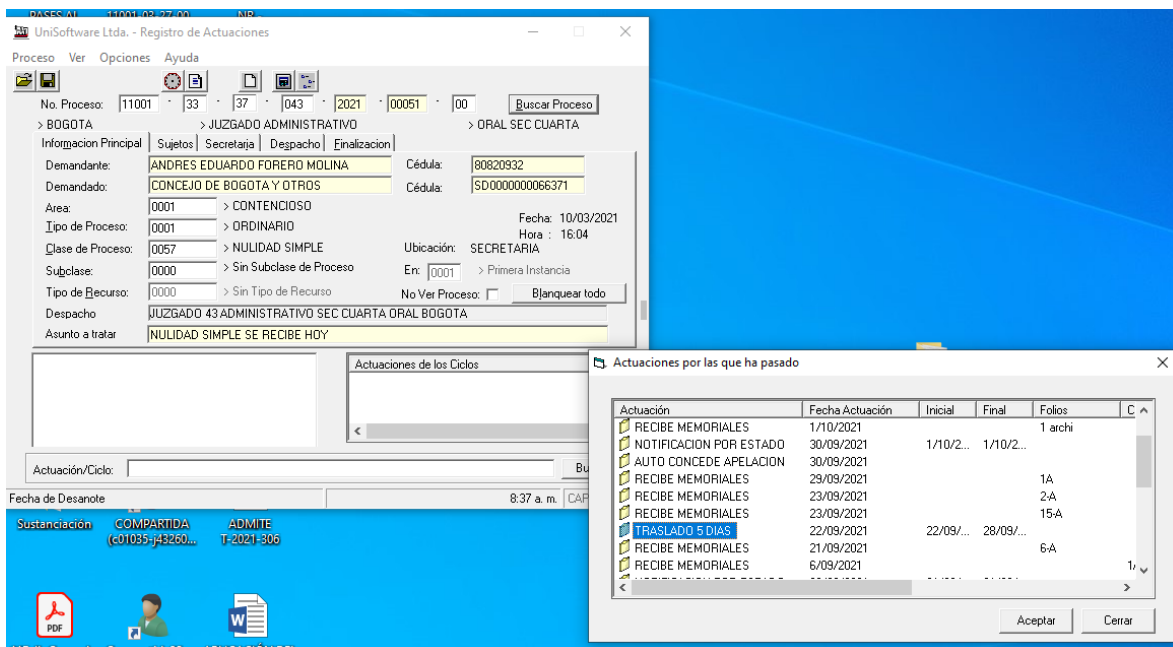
UniSoftware Ltda. - Registro de Actuaciones

Proceso Ver Opciones Ayuda

No. Proceso: 11001 - 33 - 37 - 043 - 2021 - 00051 - 00 Buscar Proceso

> BOGOTA > JUZGADO ADMINISTRATIVO > ORAL SEC CUARTA

Informacion Principal | Sujetos | Secretaria | Despacho | Finalizacion

Demandante: ANDRES EDUARDO FORERO MOLINA Cédula: 80820932

Demandado: CONCEJO DE BOGOTA Y OTROS Cédula: SD0000000066371

Area: 0001 > CONTENCIOSO

Fecha: 10/03/2021
Hora : 16:04

Tipo de Proceso: 0001 > ORDINARIO

Clase de Proceso: 0057 > NULIDAD SIMPLE Ubicación: SECRETARIA

Subclase: 0000 > Sin Subclase de Proceso En: 0001 > Primera Instancia

Tipo de Recurso: 0000 > Sin Tipo de Recurso No Ver Proceso: Blanquear todo

Despacho JUZGADO 43 ADMINISTRATIVO SEC CUARTA ORAL BOGOTA

Asunto a tratar NULIDAD SIMPLE SE RECIBE HOY

Actuaciones de los Ciclos

Actuación/Ciclo: Bu

Fecha de Desanote 8:37 a. m. CAP

Sustanciación COMPARTIDA (c01035-j43260... ADMITE T-2021-306

PDF

Actuaciones por las que ha pasado

| Actuación | Fecha Actuación | Inicial | Final | Folios | C |
|---|---|---|---|---|---|
| RECIBE MEMORIALES | 1/10/2021 | | | 1 archi | |
| NOTIFICACION POR ESTADO | 30/09/2021 | 1/10/2... | 1/10/2... | | |
| AUTO CONCEDE APELACION | 30/09/2021 | | | | |
| RECIBE MEMORIALES | 29/09/2021 | | | 1A | |
| RECIBE MEMORIALES | 23/09/2021 | | | 2-A | |
| RECIBE MEMORIALES | 23/09/2021 | | | 15-A | |
| TRASLADO 5 DIAS | 22/09/2021 | 22/09/... | 28/09/... | | |
| RECIBE MEMORIALES | 21/09/2021 | | | 6-A | |
| RECIBE MEMORIALES | 6/09/2021 | | | | 1/ |

Aceptar Cerrar